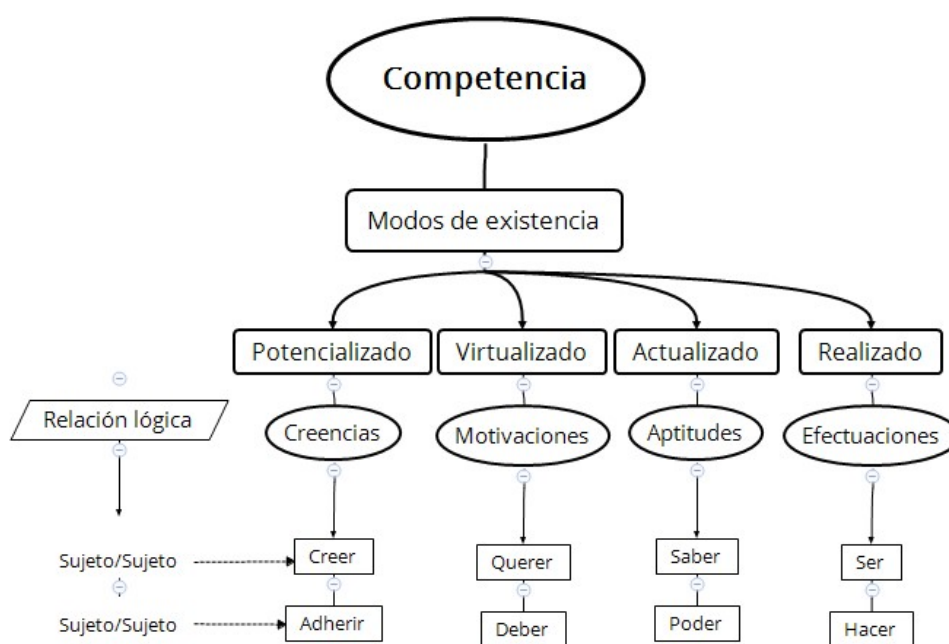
Competencia

Modos de existencia

Potencializado
Virtualizado
Actualizado
Realizado

Relación lógica

Creencias
Motivaciones
Aptitudes
Efectuaciones

Sujeto/Sujeto
Creer
Querer
Saber
Ser

Sujeto/Sujeto
Adherir
Deber
Poder
Hacer